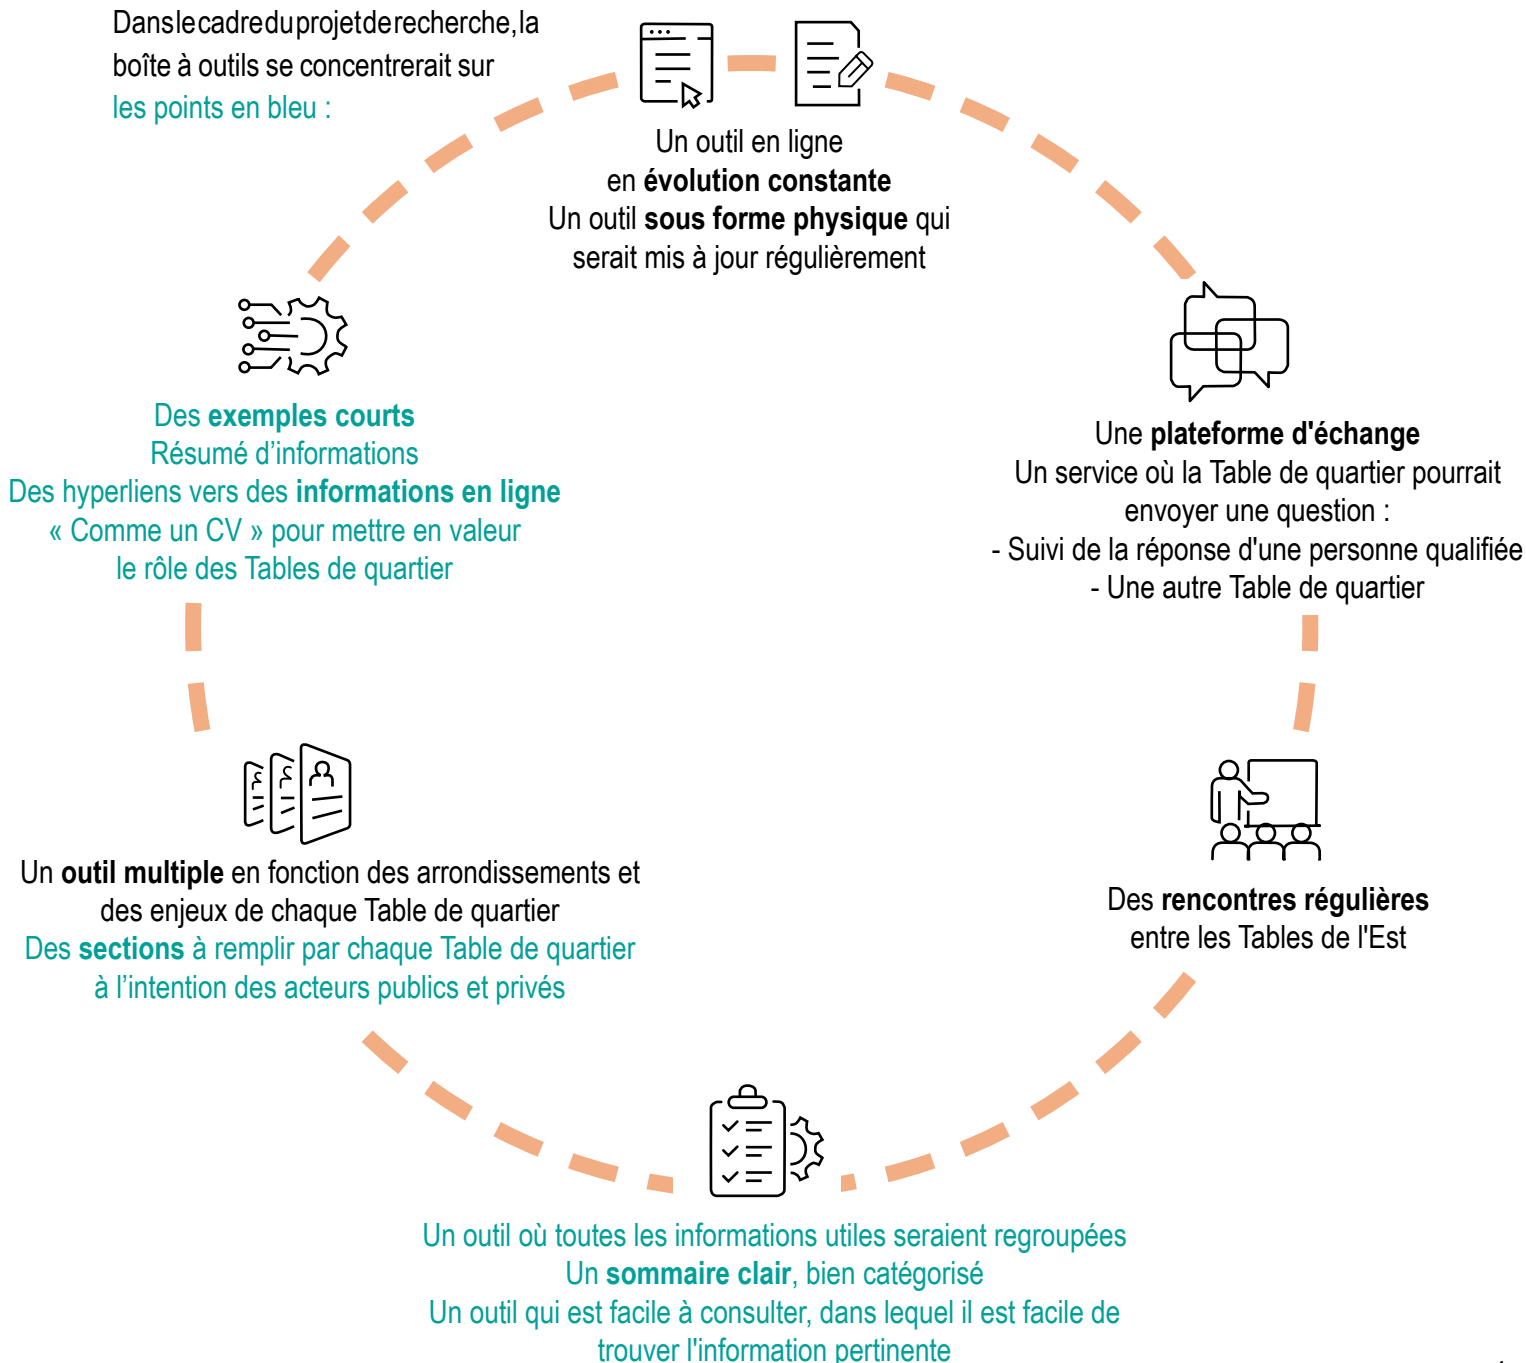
Dans le cadre du projet de recherche, la boîte à outils se concentrerait sur les points en bleu :

Un outil en ligne
en **évolution constante**
Un outil **sous forme physique** qui serait mis à jour régulièrement

Une **plateforme d'échange**
Un service où la Table de quartier pourrait envoyer une question :
- Suivi de la réponse d'une personne qualifiée
- Une autre Table de quartier

Des **rencontres régulières**
entre les Tables de l'Est

Un outil où toutes les informations utiles seraient regroupées
Un **sommaire clair**, bien catégorisé
Un outil qui est facile à consulter, dans lequel il est facile de trouver l'information pertinente

Un **outil multiple** en fonction des arrondissements et des enjeux de chaque Table de quartier
Des **sections** à remplir par chaque Table de quartier à l'intention des acteurs publics et privés

Des **exemples courts**
Résumé d'informations
Des hyperliens vers des **informations en ligne**
« Comme un CV » pour mettre en valeur le rôle des Tables de quartier